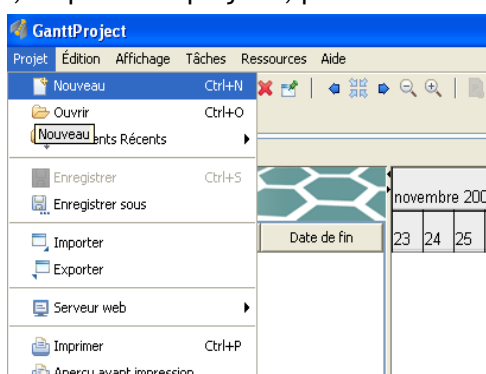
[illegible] projet, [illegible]

GanttProject

Projet Édition Affichage Tâches Ressources Aide

Nouveau Ctrl+N
Ouvrir Ctrl+O
Nouveau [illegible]ents Récents
Enregistrer Ctrl+S
Enregistrer sous
Importer
Exporter
Serveur web
Imprimer Ctrl+P
Aperçu avant impression

novembre 20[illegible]

Date de fin

23 24 25